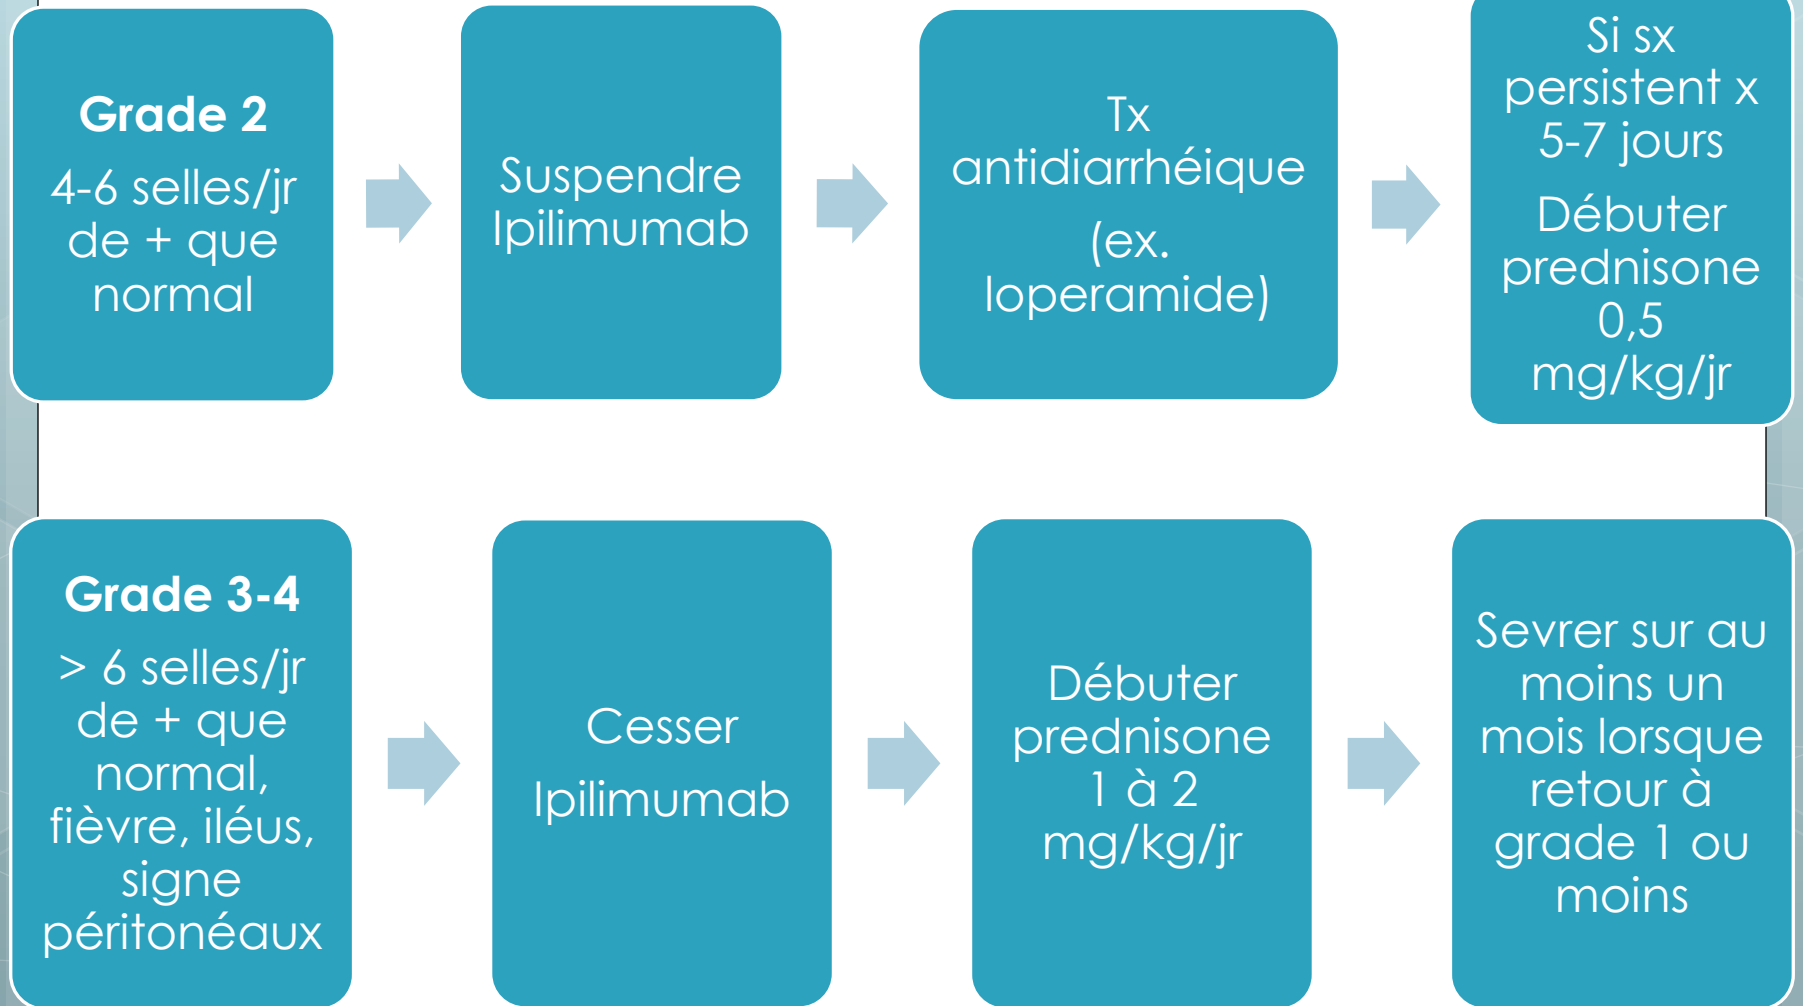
Grade 2

4-6 selles/jr de + que normal

Suspendre Ipilimumab

Tx antidiarrhéique

(ex. loperamide)

Si sx persistent x 5-7 jours

Débuter prednisone 0,5 mg/kg/jr

Grade 3-4

> 6 selles/jr de + que normal, fièvre, iléus, signe péritonéaux

Cesser

Ipilimumab

Débuter prednisone 1 à 2 mg/kg/jr

Sevrer sur au moins un mois lorsque retour à grade 1 ou moins